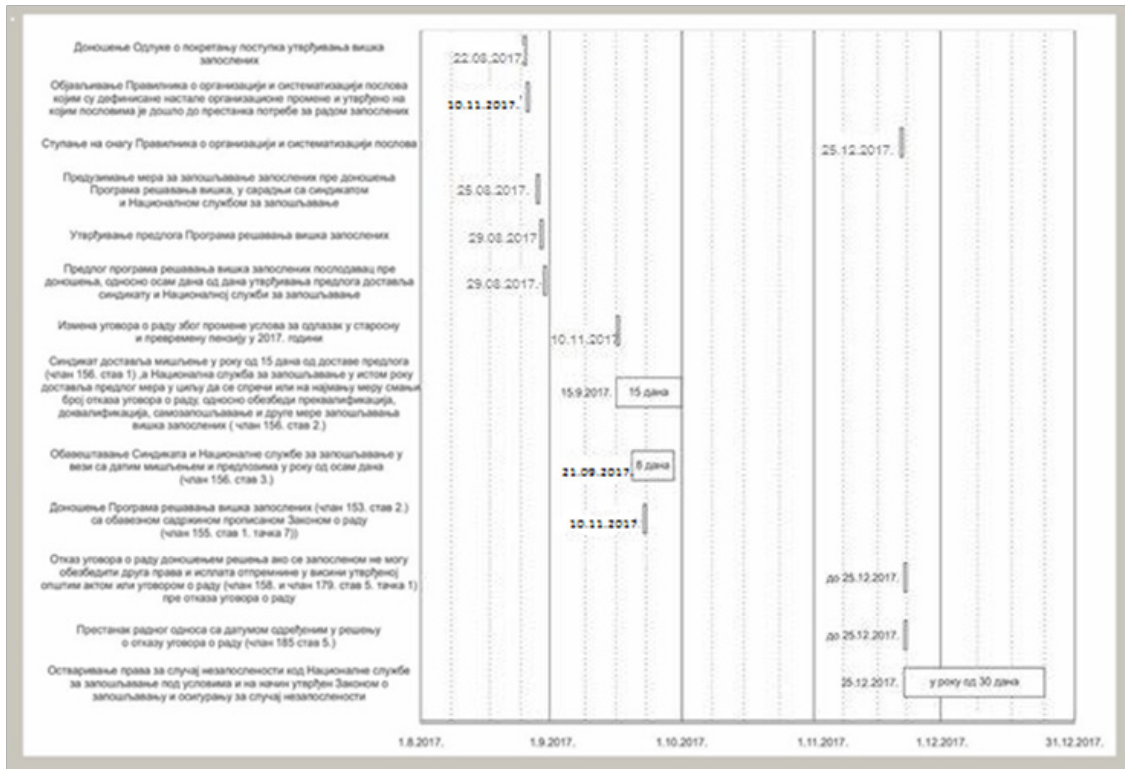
Доношење Одлуке о покретању поступка утврђивања вишка запослених
22.08.2017.

Објављивање Правилника о организацији и систематизацији послова којим су дефинисане настале организационе промене и утврђено на којим пословима је дошло до престанка потребе за радом запослених
10.11.2017.

Ступање на снагу Правилника о организацији и систематизацији послова
25.12.2017.

Предузимање мера за запошљавање запослених пре доношења Програма решавања вишка, у сарадњи са синдикатом и Националном службом за запошљавање
25.08.2017.

Утврђивање предлога Програма решавања вишка запослених
29.08.2017

Предлог програма решавања вишка запослених послодавац пре доношења, односно осам дана од дана утврђивања предлога доставља синдикату и Националној служби за запошљавање
29.08.2017.

Измена уговора о раду због промене услова за одлазак у старосну и превремену пензију у 2017. години
10.11.2017

Синдикат доставља мишљење у року од 15 дана од доставе предлога (члан 156. став 1) ,а Национална служба за запошљавање у истом року доставља предлог мера у циљу да се спречи или на најмању меру смањи број отказа уговора о раду, односно обезбеди преквалификација, доквалификација, самозапошљавање и друге мере запошљавања вишка запослених ( члан 156. став 2.)
15.9.2017.
15 дана

Обавештавање Синдиката и Националне службе за запошљавање у вези са датим мишљењем и предлозима у року од осам дана (члан 156. став 3.)
21.09.2017
8 дана

Доношење Програма решавања вишка запослених (члан 153. став 2.) са обавезном садржином прописаном Законом о раду (члан 155. став 1. тачка 7))
10.11.2017

Отказ уговора о раду доношењем решења ако се запосленом не могу обезбедити друга права и исплата отпремнине у висини утврђеној општим актом или уговором о раду (члан 158. и члан 179. став 5. тачка 1) пре отказа уговора о раду
до 25.12.2017.

Престанак радног односа са датумом одређеним у решењу о отказу уговора о раду (члан 185 став 5.)
до 25.12.2017.

Остваривање права за случај незапослености код Националне службе за запошљавање под условима и на начин утврђен Законом о запошљавању и осигурању за случај незапослености
25.12.2017.
у року од 30 дана

1.8.2017. 1.9.2017. 1.10.2017. 1.11.2017. 1.12.2017. 31.12.2017.